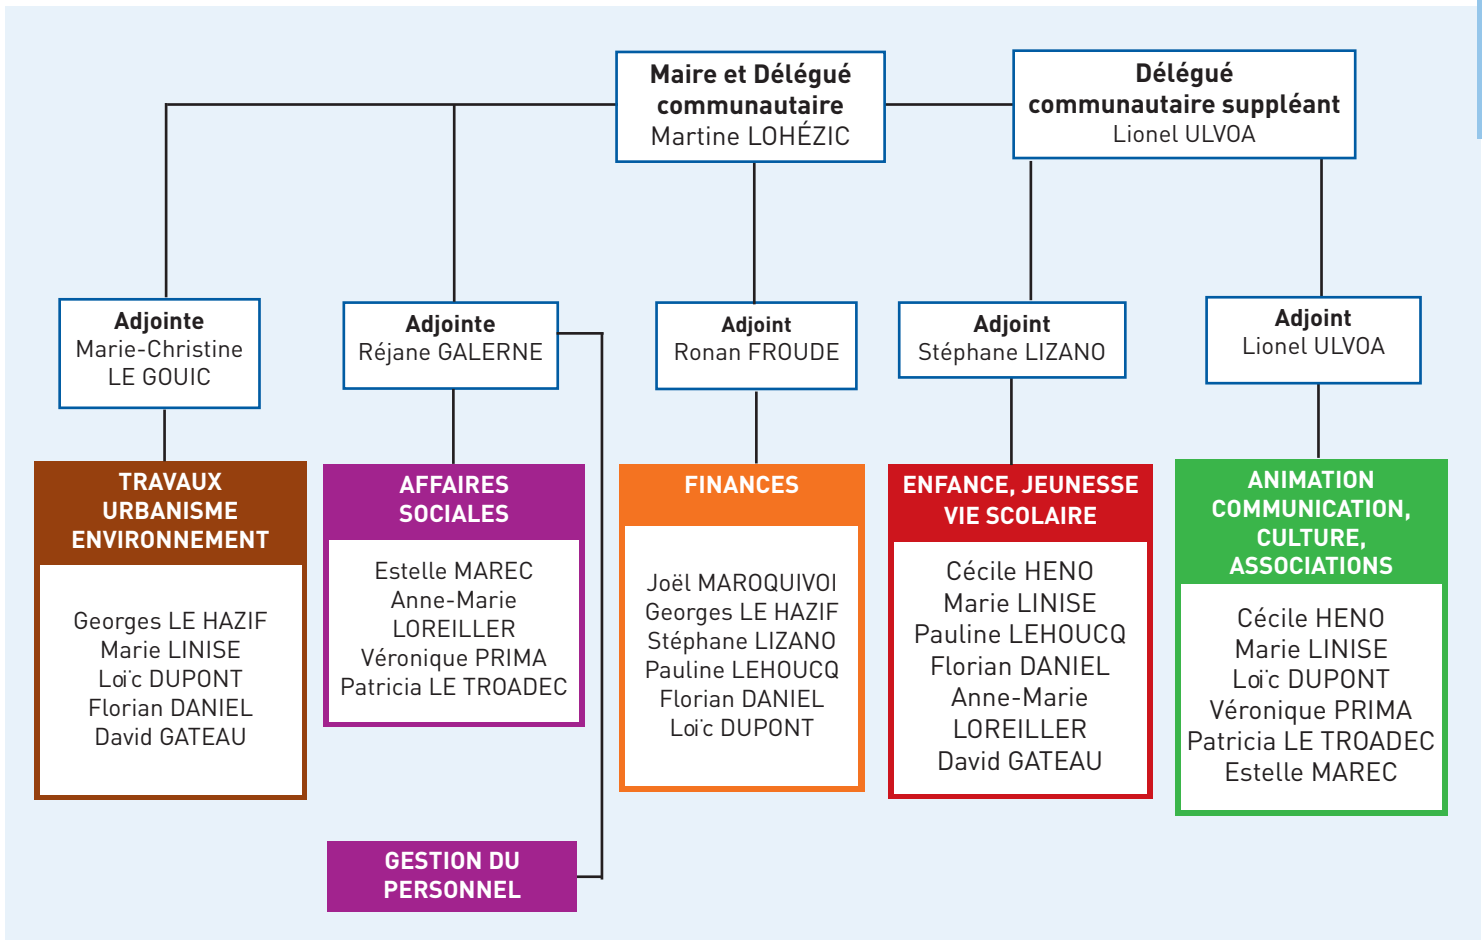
Maire et Délégué communautaire
Martine LOHÉZIC

Délégué communautaire suppléant
Lionel ULVOA

Adjointe
Marie-Christine LE GOUIC

Adjointe
Réjane GALERNE

Adjoint
Ronan FROUDE

Adjoint
Stéphane LIZANO

Adjoint
Lionel ULVOA

TRAVAUX URBANISME ENVIRONNEMENT

Georges LE HAZIF
Marie LINISE
Loïc DUPONT
Florian DANIEL
David GATEAU

AFFAIRES SOCIALES

Estelle MAREC
Anne-Marie LOREILLER
Véronique PRIMA
Patricia LE TROADEC

FINANCES

Joël MAROQUIVOI
Georges LE HAZIF
Stéphane LIZANO
Pauline LEHOUCQ
Florian DANIEL
Loïc DUPONT

ENFANCE, JEUNESSE VIE SCOLAIRE

Cécile HENO
Marie LINISE
Pauline LEHOUCQ
Florian DANIEL
Anne-Marie LOREILLER
David GATEAU

ANIMATION COMMUNICATION, CULTURE, ASSOCIATIONS

Cécile HENO
Marie LINISE
Loïc DUPONT
Véronique PRIMA
Patricia LE TROADEC
Estelle MAREC

GESTION DU PERSONNEL